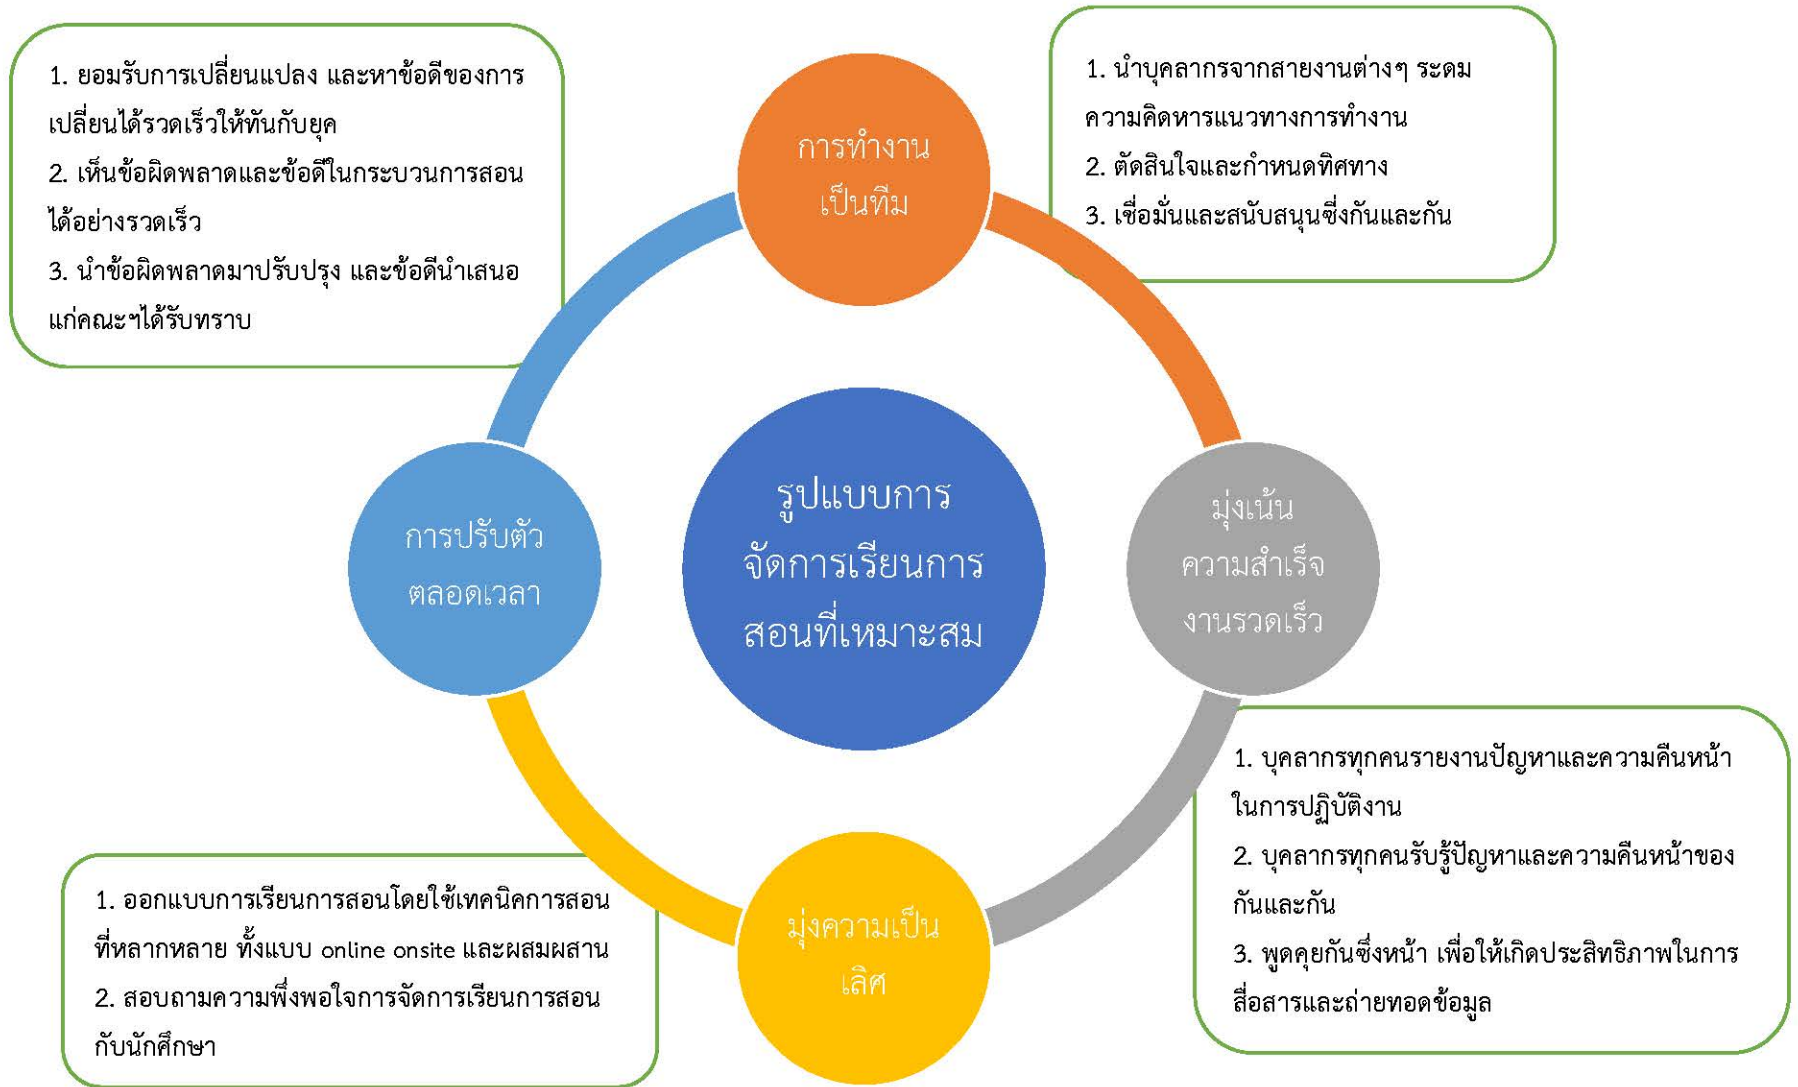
1. ยอมรับการเปลี่ยนแปลง และหาข้อดีของการเปลี่ยนได้รวดเร็วให้ทันกับยุค
2. เห็นข้อผิดพลาดและข้อดีในกระบวนการสอนได้อย่างรวดเร็ว
3. นำข้อผิดพลาดมาปรับปรุง และข้อดีนำเสนอแก่คณะฯได้รับทราบ

การทำงานเป็นทีม

1. นำบุคลากรจากสายงานต่างๆ ระดมความคิดหารแนวทางการทำงาน
2. ตัดสินใจและกำหนดทิศทาง
3. เชื่อมั่นและสนับสนุนซึ่งกันและกัน

การปรับตัวตลอดเวลา

รูปแบบการจัดการเรียนการสอนที่เหมาะสม

มุ่งเน้นความสำเร็จงานรวดเร็ว

1. บุคลากรทุกคนรายงานปัญหาและความคืบหน้าในการปฏิบัติงาน
2. บุคลากรทุกคนรับรู้ปัญหาและความคืบหน้าของกันและกัน
3. พูดคุยกันซึ่งหน้า เพื่อให้เกิดประสิทธิภาพในการสื่อสารและถ่ายทอดข้อมูล

1. ออกแบบการเรียนการสอนโดยใช้เทคนิคการสอนที่หลากหลาย ทั้งแบบ online onsite และผสมผสาน
2. สอบถามความพึงพอใจการจัดการเรียนการสอนกับนักศึกษา

มุ่งความเป็นเลิศ